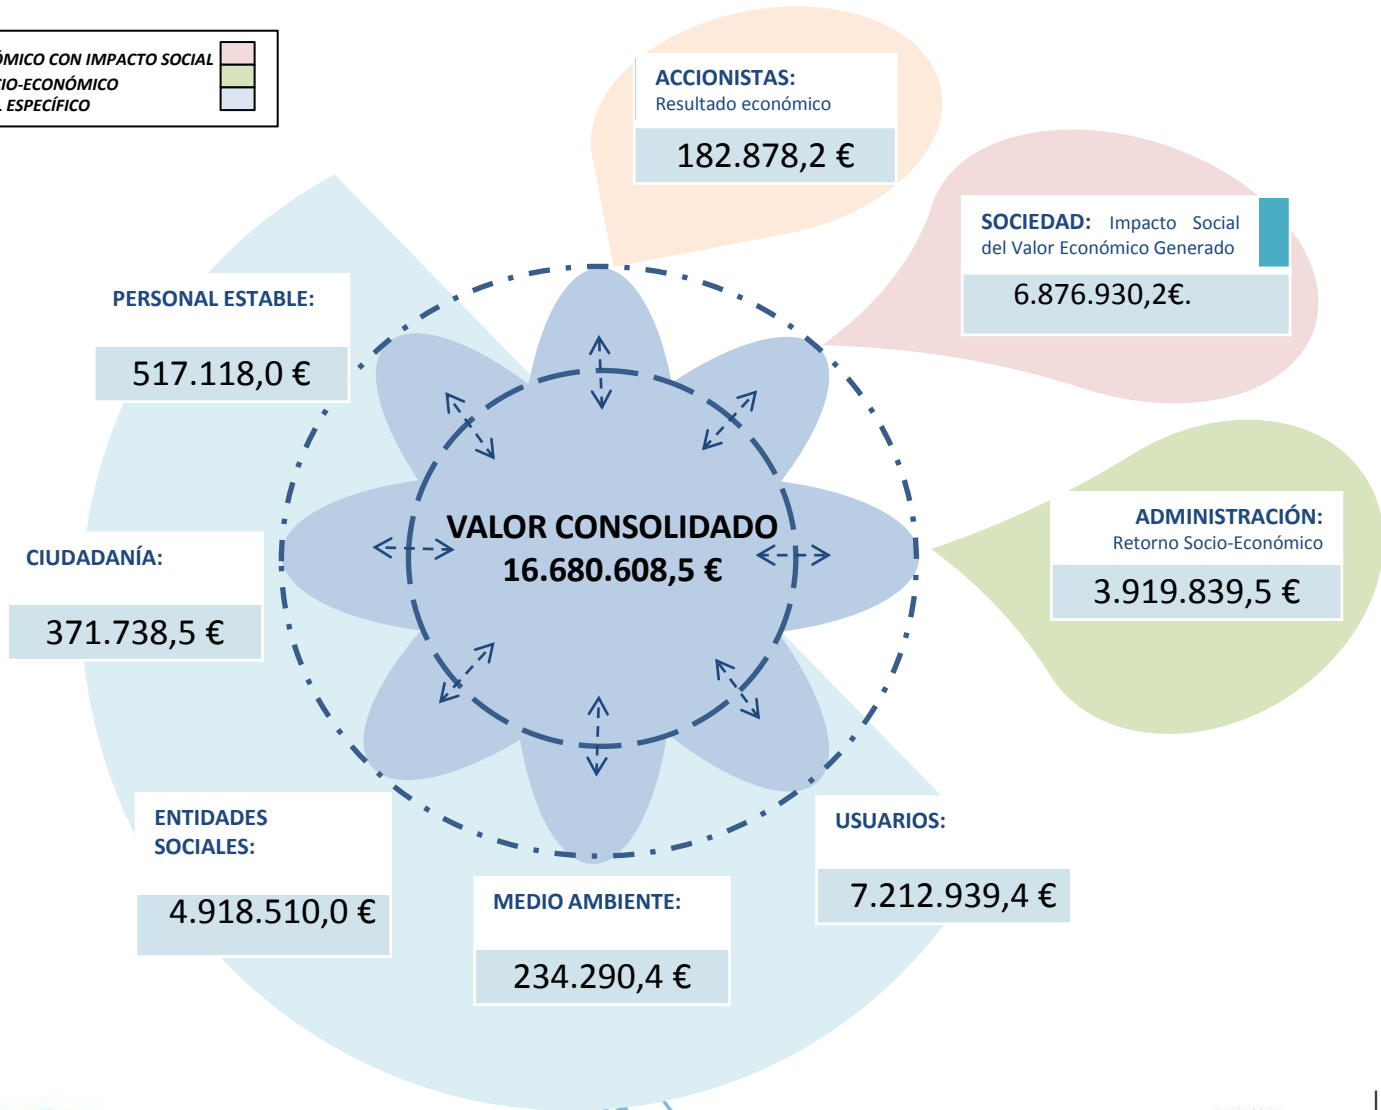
ÓMICO CON IMPACTO SOCIAL
IO-ECONÓMICO
L ESPECÍFICO

ACCIONISTAS:
Resultado económico
182.878,2 €

SOCIEDAD: Impacto Social del Valor Económico Generado
6.876.930,2€.

PERSONAL ESTABLE:
517.118,0 €

VALOR CONSOLIDADO
16.680.608,5 €

ADMINISTRACIÓN:
Retorno Socio-Económico
3.919.839,5 €

CIUDADANÍA:
371.738,5 €

ENTIDADES SOCIALES:
4.918.510,0 €

USUARIOS:
7.212.939,4 €

MEDIO AMBIENTE:
234.290,4 €